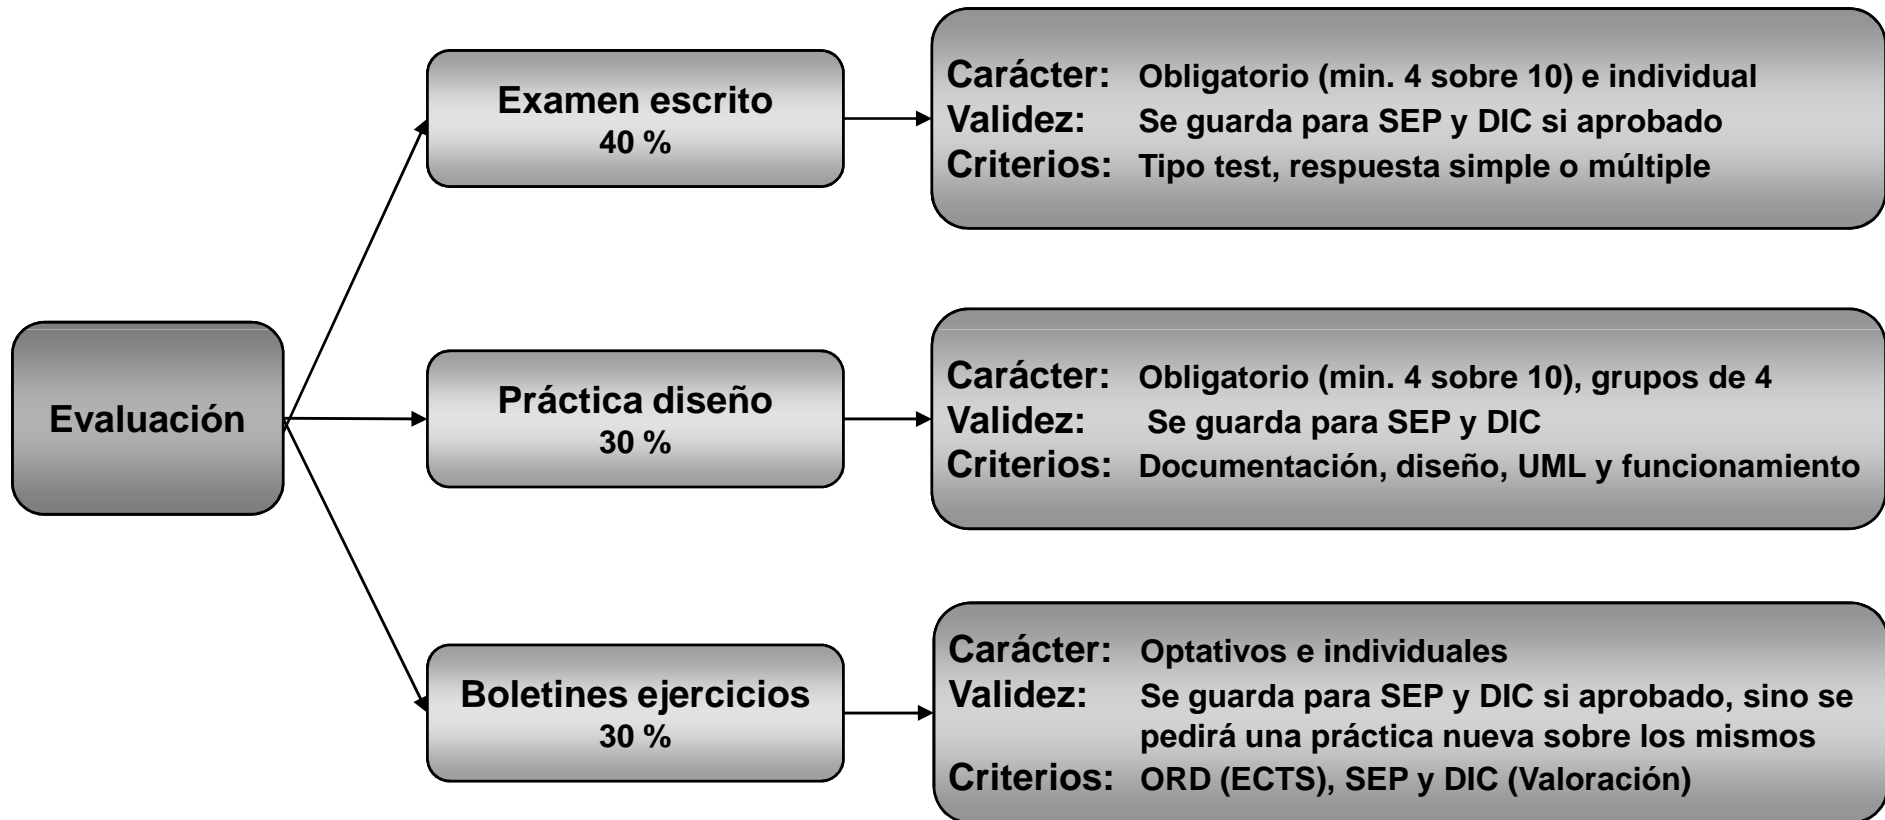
Evaluación

Examen escrito
40 %

Carácter: Obligatorio (min. 4 sobre 10) e individual
Validez: Se guarda para SEP y DIC si aprobado
Criterios: Tipo test, respuesta simple o múltiple

Práctica diseño
30 %

Carácter: Obligatorio (min. 4 sobre 10), grupos de 4
Validez: Se guarda para SEP y DIC
Criterios: Documentación, diseño, UML y funcionamiento

Boletines ejercicios
30 %

Carácter: Optativos e individuales
Validez: Se guarda para SEP y DIC si aprobado, sino se pedirá una práctica nueva sobre los mismos
Criterios: ORD (ECTS), SEP y DIC (Valoración)